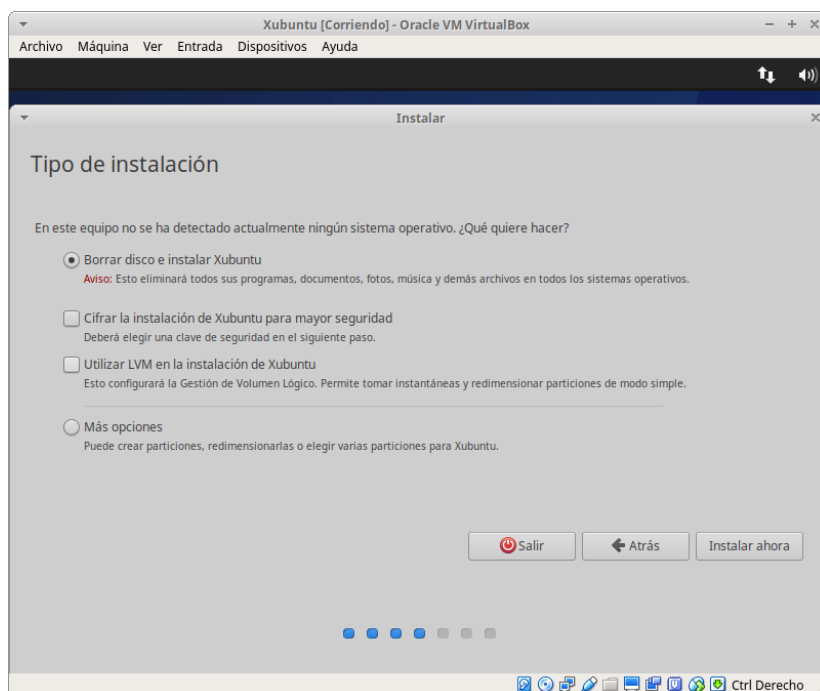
Xubuntu [Corriendo] - Oracle VM VirtualBox

Archivo Máquina Ver Entrada Dispositivos Ayuda

Instalar

Tipo de instalación

En este equipo no se ha detectado actualmente ningún sistema operativo. ¿Qué quiere hacer?

Borrar disco e instalar Xubuntu
Aviso: Esto eliminará todos sus programas, documentos, fotos, música y demás archivos en todos los sistemas operativos.

Cifrar la instalación de Xubuntu para mayor seguridad
Deberá elegir una clave de seguridad en el siguiente paso.

Utilizar LVM en la instalación de Xubuntu
Esto configurará la Gestión de Volumen Lógico. Permite tomar instantáneas y redimensionar particiones de modo simple.

Más opciones
Puede crear particiones, redimensionarlas o elegir varias particiones para Xubuntu.

Salir
Atrás
Instalar ahora

Ctrl Derecho